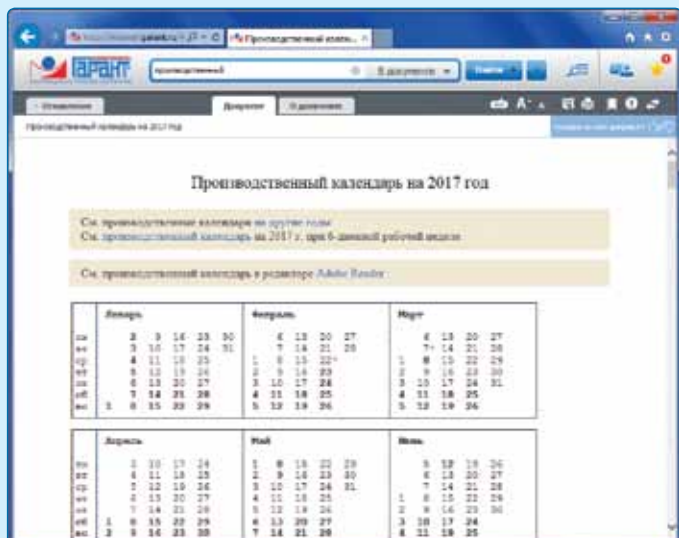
Производственный календ... ×

ГАРАНТ

производственный

В документе

Найти

Оглавление

Документ

О документе

Производственный календарь на 2017 год

Производственный календарь на 2017 год

См. производственные календари на другие годы
См. производственный календарь на 2017 г. при 6-дневной рабочей неделе

См. производственный календарь в редакторе Adobe Reader

| | Январь | Февраль | Март |
|---|---|---|---|
| пн | 2 9 16 23 30 | 6 13 20 27 | 6 13 20 27 |
| вт | 3 10 17 24 31 | 7 14 21 28 | 7* 14 21 28 |
| ср | 4 11 18 25 | 1 8 15 22* | 1 8 15 22 29 |
| чт | 5 12 19 26 | 2 9 16 23 | 2 9 16 23 30 |
| пт | 6 13 20 27 | 3 10 17 24 | 3 10 17 24 31 |
| сб | 7 14 21 28 | 4 11 18 25 | 4 11 18 25 |
| вс | 1 8 15 22 29 | 5 12 19 26 | 5 12 19 26 |

| | Апрель | Май | Июнь |
|---|---|---|---|
| пн | 3 10 17 24 | 1 8 15 22 29 | 5 12 19 26 |
| вт | 4 11 18 25 | 2 9 16 23 30 | 6 13 20 27 |
| ср | 5 12 19 26 | 3 10 17 24 31 | 7 14 21 28 |
| чт | 6 13 20 27 | 4 11 18 25 | 1 8 15 22 29 |
| пт | 7 14 21 28 | 5 12 19 26 | 2 9 16 23 30 |
| сб | 1 8 15 22 29 | 6 13 20 27 | 3 10 17 24 |
| вс | 2 9 16 23 30 | 7 14 21 28 | 4 11 18 25 |